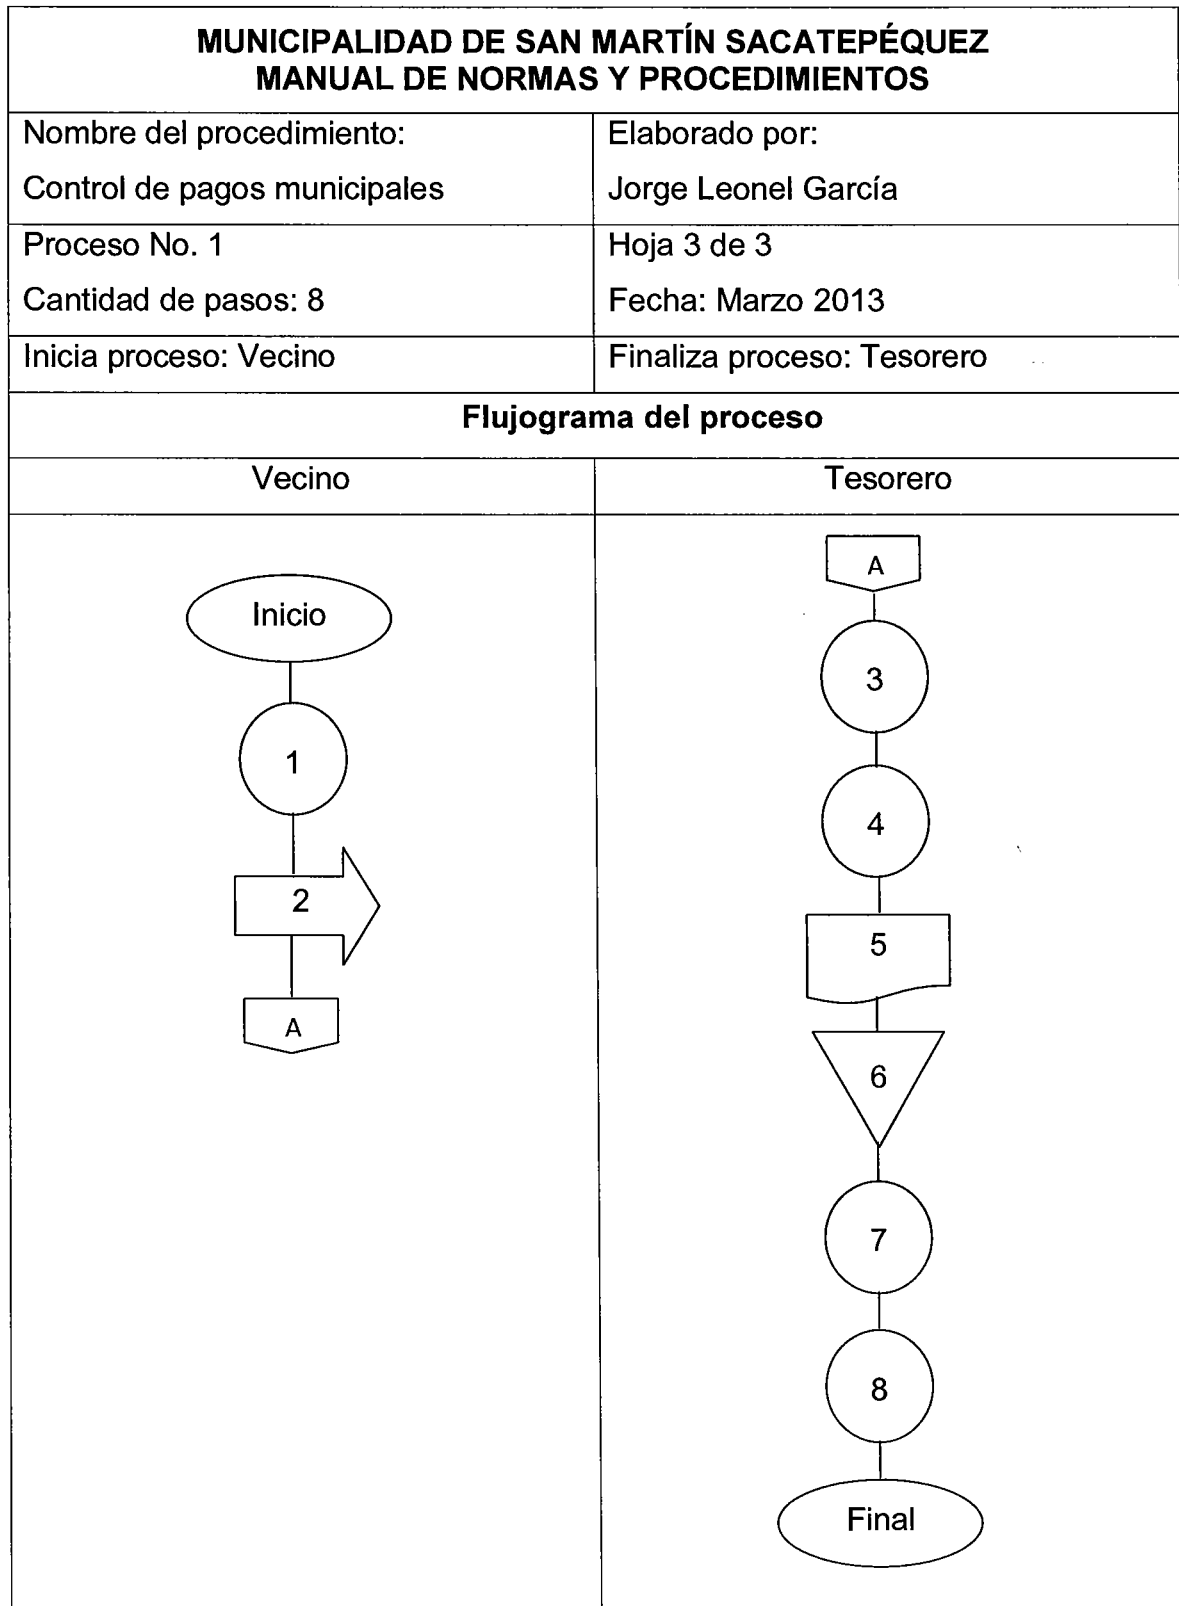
MUNICIPALIDAD DE SAN MARTÍN SACATEPÉQUEZ
MANUAL DE NORMAS Y PROCEDIMIENTOS

| Nombre del procedimiento: Control de pagos municipales | Elaborado por: Jorge Leonel García |
|---|---|
| Proceso No. 1 Cantidad de pasos: 8 | Hoja 3 de 3 Fecha: Marzo 2013 |
| Inicia proceso: Vecino | Finaliza proceso: Tesorero |

Flujograma del proceso

| Vecino | Tesorero |
|---|---|
| Inicio 1 2 A | A 3 4 5 6 7 8 Final |